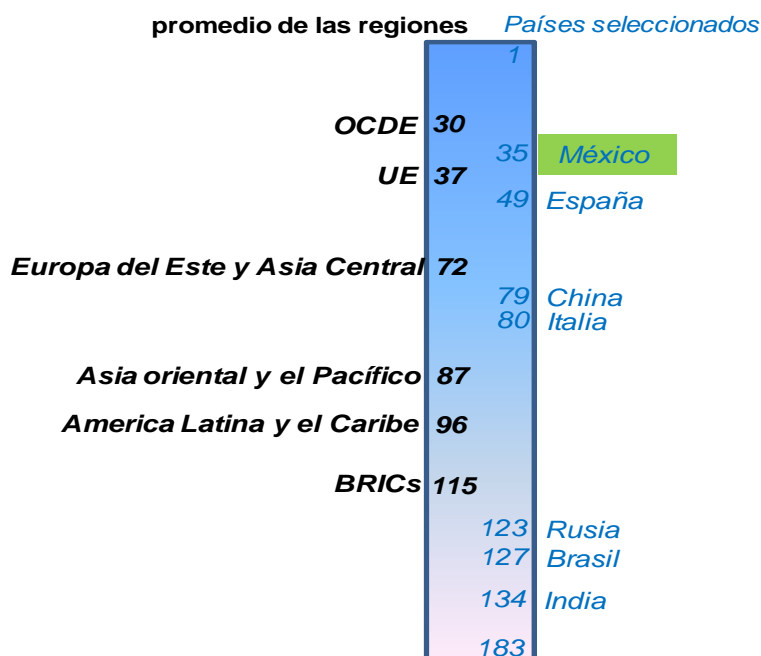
promedio de las regiones

Países seleccionados

1

OCDE 30

35 México

UE 37

49 España

Europa del Este y Asia Central 72

79 China

80 Italia

Asia oriental y el Pacífico 87

America Latina y el Caribe 96

BRICs 115

123 Rusia

127 Brasil

134 India

183